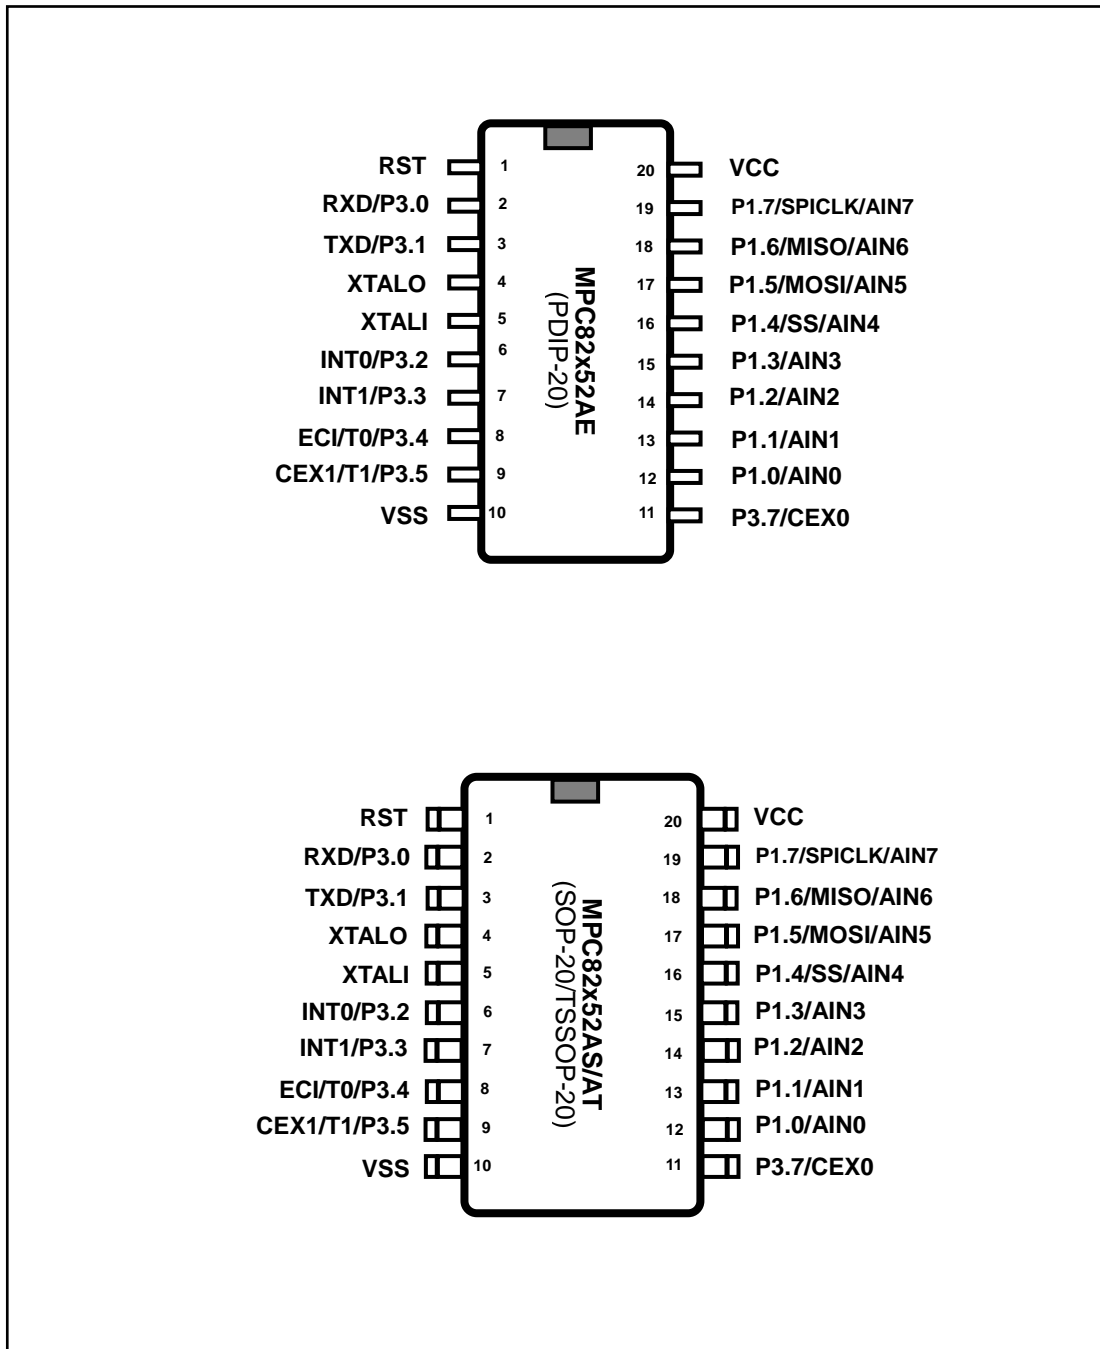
RST 1
RXD/P3.0 2
TXD/P3.1 3
XTALO 4
XTALI 5
INT0/P3.2 6
INT1/P3.3 7
ECI/T0/P3.4 8
CEX1/T1/P3.5 9
VSS 10

MPC82x52AE
(PDIP-20)

20 VCC
19 P1.7/SPICLK/AIN7
18 P1.6/MISO/AIN6
17 P1.5/MOSI/AIN5
16 P1.4/SS/AIN4
15 P1.3/AIN3
14 P1.2/AIN2
13 P1.1/AIN1
12 P1.0/AIN0
11 P3.7/CEX0

RST 1
RXD/P3.0 2
TXD/P3.1 3
XTALO 4
XTALI 5
INT0/P3.2 6
INT1/P3.3 7
ECI/T0/P3.4 8
CEX1/T1/P3.5 9
VSS 10

MPC82x52AS/AT
(SOP-20/TSSOP-20)

20 VCC
19 P1.7/SPICLK/AIN7
18 P1.6/MISO/AIN6
17 P1.5/MOSI/AIN5
16 P1.4/SS/AIN4
15 P1.3/AIN3
14 P1.2/AIN2
13 P1.1/AIN1
12 P1.0/AIN0
11 P3.7/CEX0